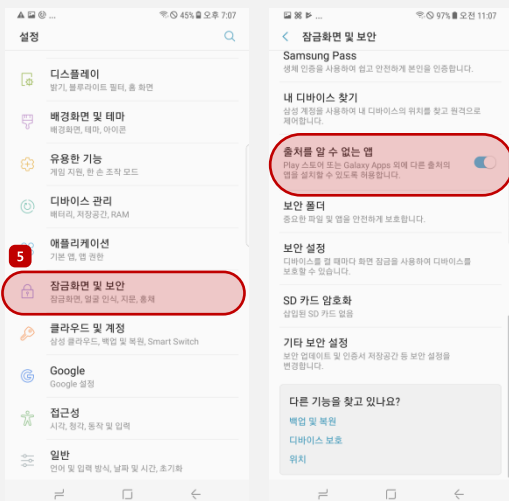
45% 오후 7:07

설정

디스플레이
밝기, 블루라이트 필터, 홈 화면

배경화면 및 테마
배경화면, 테마, 아이콘

유용한 기능
게임 지원, 한 손 조작 모드

디바이스 관리
배터리, 저장공간, RAM

5

애플리케이션
기본 앱, 앱 권한

잠금화면 및 보안
잠금화면, 얼굴 인식, 지문, 홍채

클라우드 및 계정
삼성 클라우드, 백업 및 복원, Smart Switch

Google
Google 설정

접근성
시각, 청각, 동작 및 입력

일반
언어 및 입력 방식, 날짜 및 시간, 초기화

97% 오전 11:07

잠금화면 및 보안

Samsung Pass
생체 인증을 사용하여 쉽고 안전하게 본인을 인증합니다.

내 디바이스 찾기
삼성 계정을 사용하여 내 디바이스의 위치를 찾고 원격으로 제어합니다.

출처를 알 수 없는 앱
Play 스토어 또는 Galaxy Apps 외에 다른 출처의 앱을 설치할 수 있도록 허용합니다.

보안 폴더
중요한 파일 및 앱을 안전하게 보호합니다.

보안 설정
디바이스를 재 때마다 화면 잠금을 사용하여 디바이스를 보호할 수 있습니다.

SD 카드 암호화
삽입된 SD 카드 없음

기타 보안 설정
보안 업데이트 또는 디바이스의 저장공간 등 보안 설정을 변경합니다.

다른 기능을 찾고 있나요?
백업 및 복원
디바이스 보호
위치